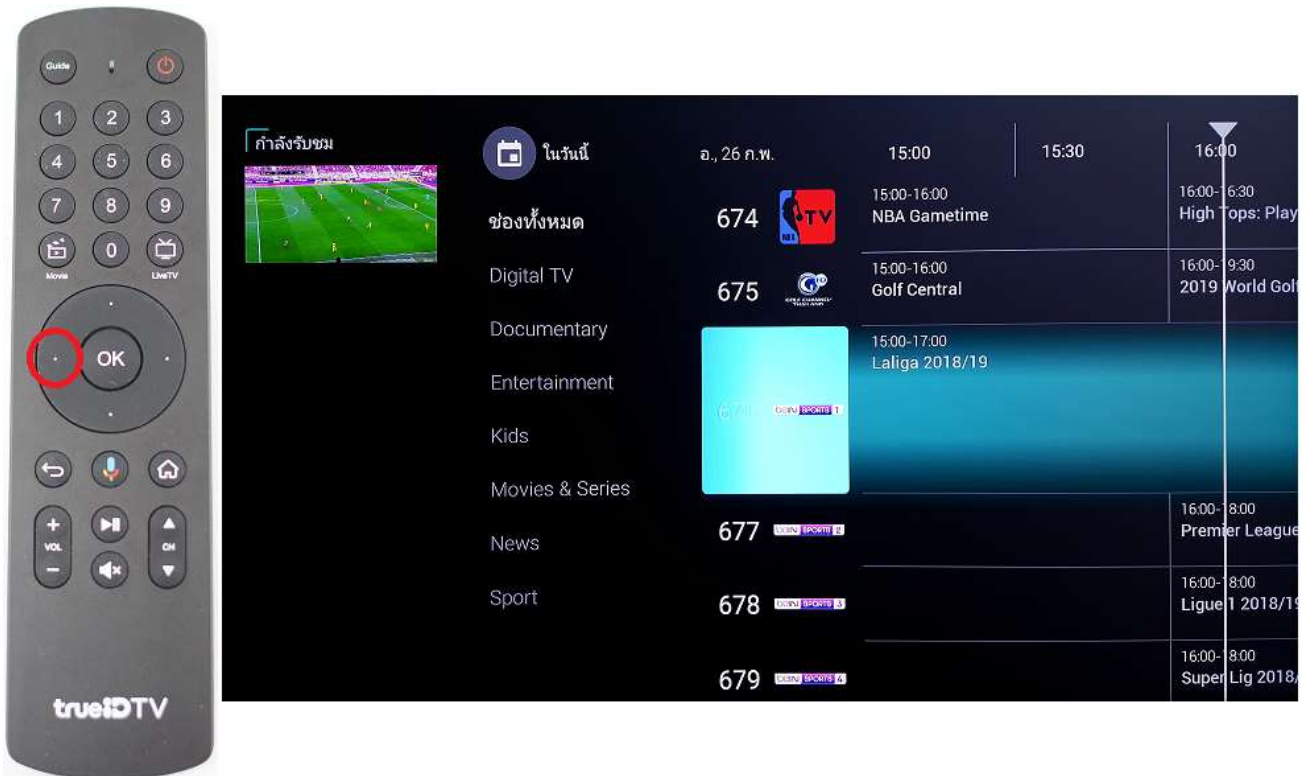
Guide
1 2 3
4 5 6
7 8 9
0
Movie
LiveTV
OK
VOL
CH
trueIDTV

กำลังรับชม
ในวันนี้
ช่องทั้งหมด
Digital TV
Documentary
Entertainment
Kids
Movies & Series
News
Sport

อ., 26 ก.พ.
15:00
15:30
16:00

674 NBA TV
15:00-16:00
NBA Gametime
16:00-16:30
High Tops: Play

675
15:00-16:00
Golf Central
16:00-19:30
2019 World Golf

676 beIN SPORTS 1
15:00-17:00
Laliga 2018/19

677 beIN SPORTS 2
16:00-18:00
Premier League

678 beIN SPORTS 3
16:00-18:00
Ligue 1 2018/1

679 beIN SPORTS 4
16:00-18:00
Super Lig 2018/